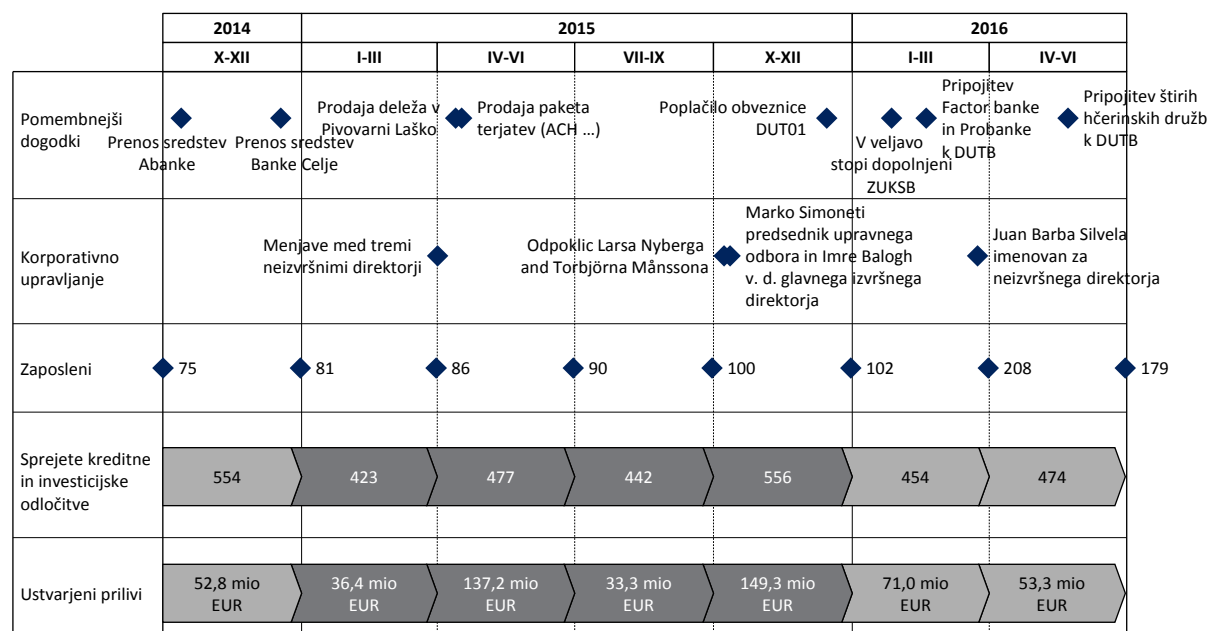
| | 2014 | 2015 | | | | 2016 | |
|---|---|---|---|---|---|---|---|
| | X-XII | I-III | IV-VI | VII-IX | X-XII | I-III | IV-VI |
| Pomembnejši dogodki | Prenos sredstev Abanke; Prenos sredstev Banke Celje | Prodaja deleža v Pivovarni Laško | Prodaja paketa terjatev (ACH …) | | Poplačilo obveznice DUT01 | V veljavo stopi dopolnjeni ZUKSB; Pripojitev Factor banke in Probanke k DUTB | Pripojitev štirih hčerinskih družb k DUTB |
| Korporativno upravljanje | | Menjave med tremi neizvršnimi direktorji | | Odpoklic Larsa Nyberga and Torbjörna Månssona | Marko Simoneti predsednik upravnega odbora in Imre Balogh v. d. glavnega izvršnega direktorja | Juan Barba Silvela imenovan za neizvršnega direktorja | |
| Zaposleni | 75 | 81 | 86 | 90 | 100 | 102 | 208 / 179 |
| Sprejete kreditne in investicijske odločitve | 554 | 423 | 477 | 442 | 556 | 454 | 474 |
| Ustvarjeni prilivi | 52,8 mio EUR | 36,4 mio EUR | 137,2 mio EUR | 33,3 mio EUR | 149,3 mio EUR | 71,0 mio EUR | 53,3 mio EUR |